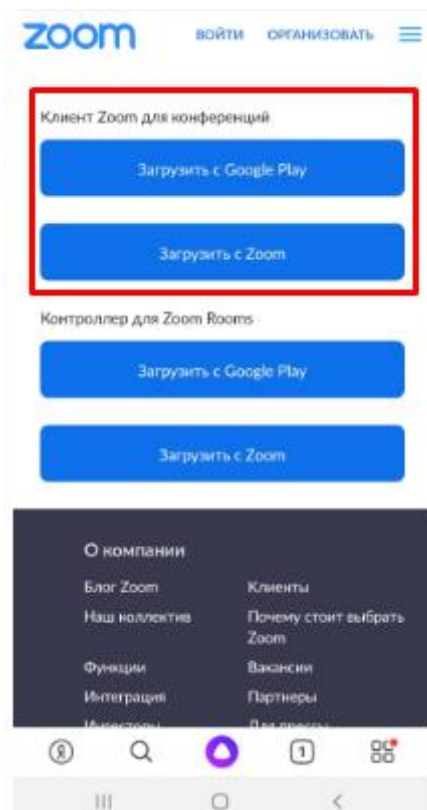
zoom ВОЙТИ ОРГАНИЗОВАТЬ

Клиент Zoom для конференций

Загрузить с Google Play

Загрузить с Zoom

Контроллер для Zoom Rooms

Загрузить с Google Play

Загрузить с Zoom

О компании

Блог Zoom

Клиенты

Наш коллектив

Почему стоит выбрать Zoom

Функции

Вакансии

Интеграция

Партнеры

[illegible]

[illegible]

1